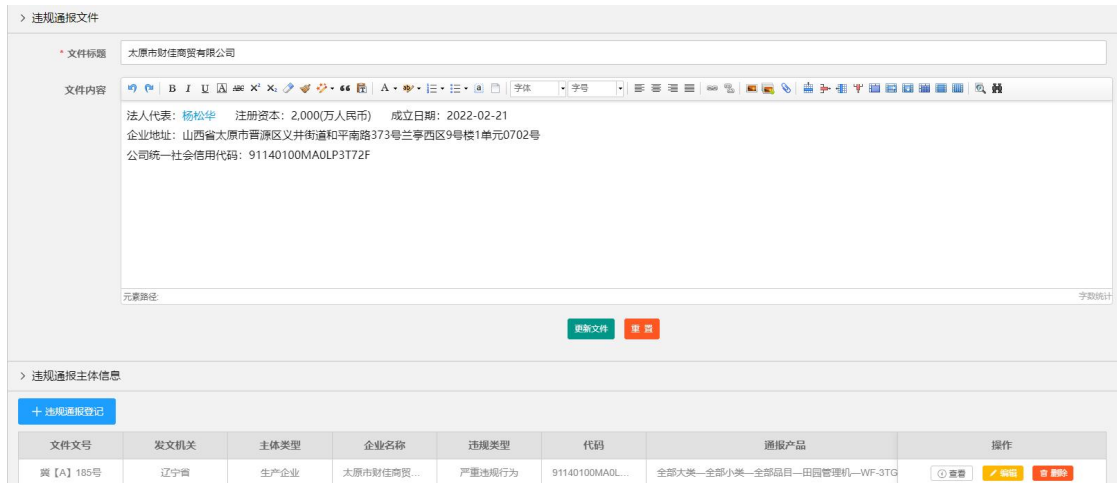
> 违规通报文件

* 文件标题 太原市财佳商贸有限公司

文件内容 字体 字号

法人代表：杨松华 注册资本：2,000(万人民币) 成立日期：2022-02-21
企业地址：山西省太原市晋源区义井街道和平南路373号兰亭西区9号楼1单元0702号
公司统一社会信用代码：91140100MA0LP3T72F

元素路径: 字数统计

更新文件 重置

> 违规通报主体信息

+ 违规通报登记

| 文件文号 | 发文机关 | 主体类型 | 企业名称 | 违规类型 | 代码 | 通报产品 | 操作 |
|---|---|---|---|---|---|---|---|
| 冀【A】185号 | 辽宁省 | 生产企业 | 太原市财佳商贸... | 严重违规行为 | 91140100MA0L... | 全部大类—全部小类—全部品目—田园管理机—WF-3TG | 查看 编辑 删除 |